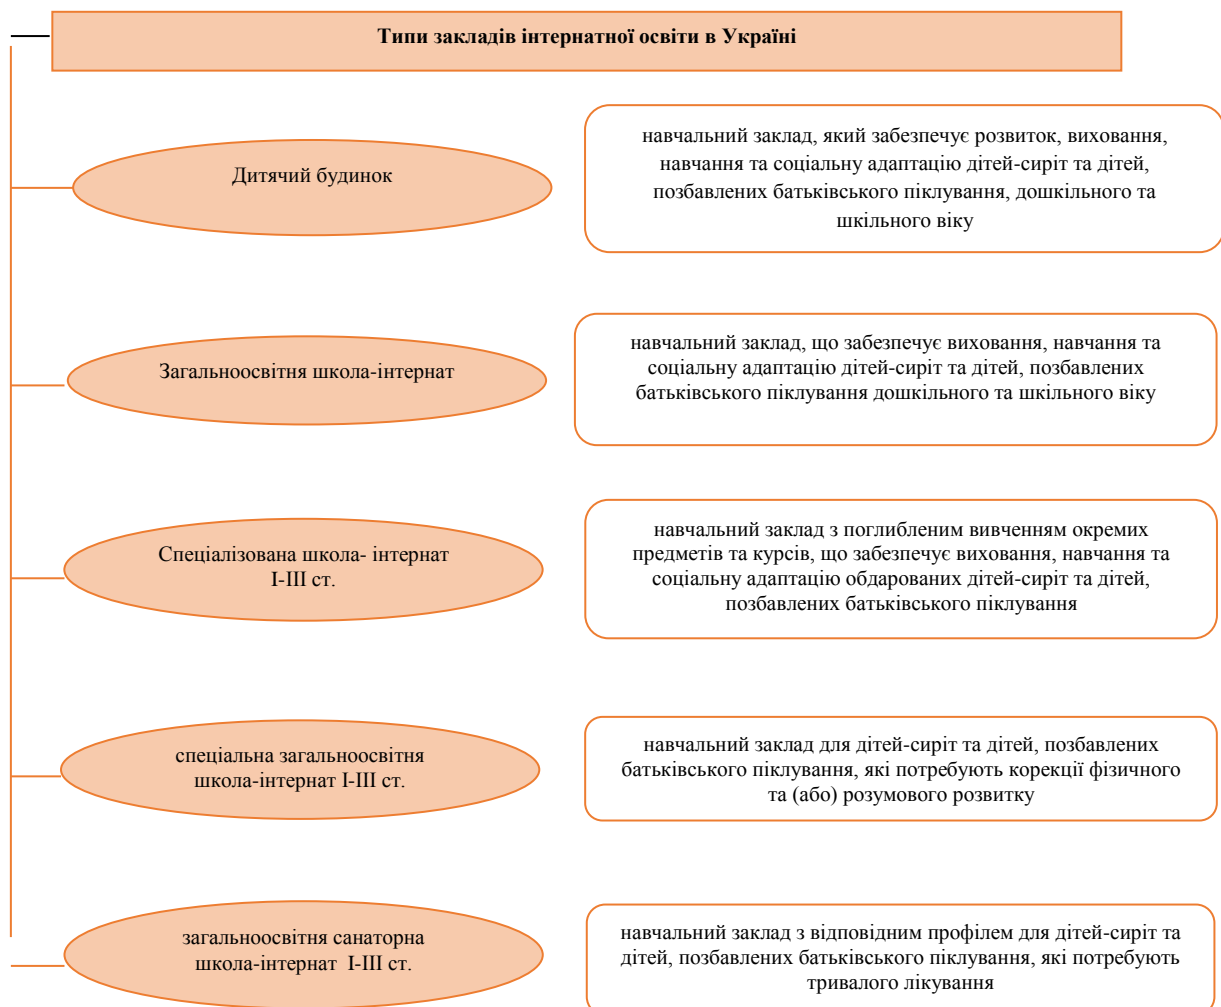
Типи закладів інтернатної освіти в Україні

Дитячий будинок

навчальний заклад, який забезпечує розвиток, виховання, навчання та соціальну адаптацію дітей-сиріт та дітей, позбавлених батьківського піклування, дошкільного та шкільного віку

Загальноосвітня школа-інтернат

навчальний заклад, що забезпечує виховання, навчання та соціальну адаптацію дітей-сиріт та дітей, позбавлених батьківського піклування дошкільного та шкільного віку

Спеціалізована школа- інтернат І-ІІІ ст.

навчальний заклад з поглибленим вивченням окремих предметів та курсів, що забезпечує виховання, навчання та соціальну адаптацію обдарованих дітей-сиріт та дітей, позбавлених батьківського піклування

спеціальна загальноосвітня школа-інтернат І-ІІІ ст.

навчальний заклад для дітей-сиріт та дітей, позбавлених батьківського піклування, які потребують корекції фізичного та (або) розумового розвитку

загальноосвітня санаторна школа-інтернат І-ІІІ ст.

навчальний заклад з відповідним профілем для дітей-сиріт та дітей, позбавлених батьківського піклування, які потребують тривалого лікування